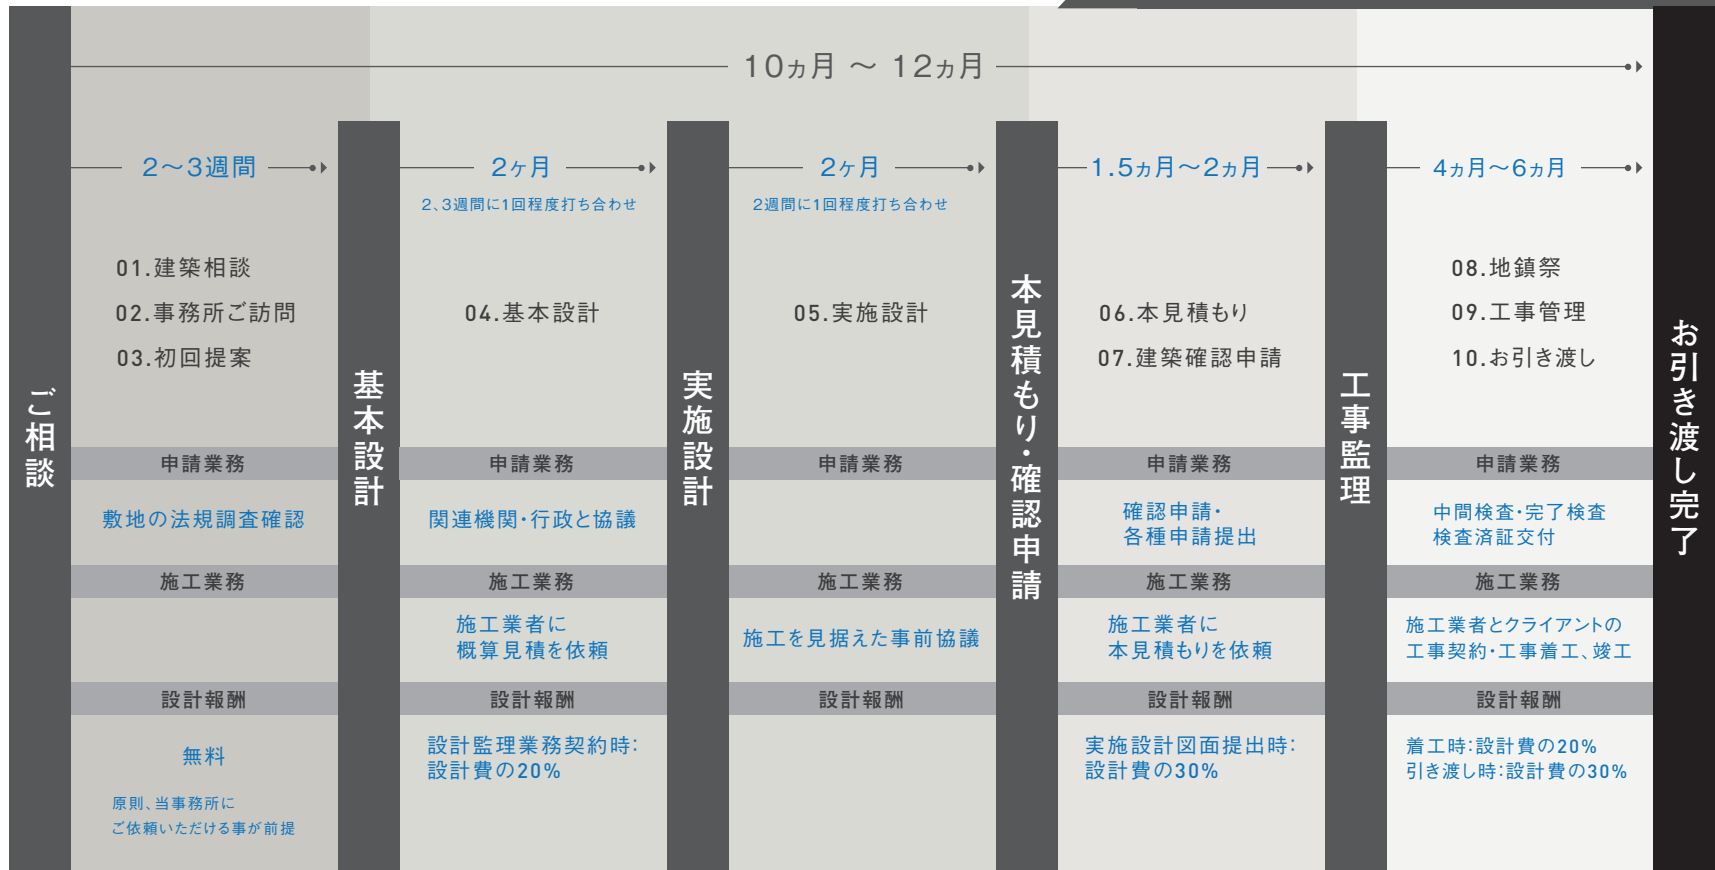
10ヵ月 〜 12ヵ月

ご相談

2〜3週間

01.建築相談
02.事務所ご訪問
03.初回提案

申請業務
敷地の法規調査確認
施工業務
設計報酬
無料
原則、当事務所にご依頼いただける事が前提

基本設計

2ヶ月
2、3週間に1回程度打ち合わせ

04.基本設計

申請業務
関連機関・行政と協議
施工業務
施工業者に概算見積を依頼
設計報酬
設計監理業務契約時:設計費の20%

実施設計

2ヶ月
2週間に1回程度打ち合わせ

05.実施設計

申請業務
施工業務
施工を見据えた事前協議
設計報酬

本見積もり・確認申請

1.5ヵ月〜2ヵ月

06.本見積もり
07.建築確認申請

申請業務
確認申請・各種申請提出
施工業務
施工業者に本見積もりを依頼
設計報酬
実施設計図面提出時:設計費の30%

工事監理

4ヵ月〜6ヵ月

08.地鎮祭
09.工事管理
10.お引き渡し

申請業務
中間検査・完了検査 検査済証交付
施工業務
施工業者とクライアントの工事契約・工事着工、竣工
設計報酬
着工時:設計費の20%
引き渡し時:設計費の30%

お引き渡し完了